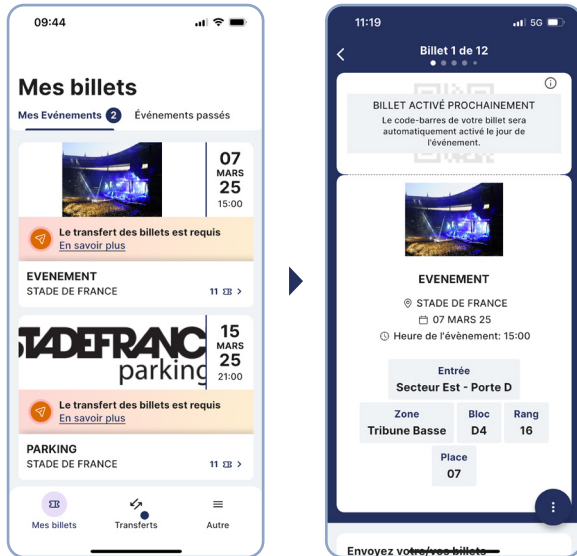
09:44

Mes billets

Mes Evénements 2 Événements passés

07 MARS 25 15:00

Le transfert des billets est requis
En savoir plus

EVENEMENT
STADE DE FRANCE
11 >

STADEFRANCE parking

15 MARS 25 21:00

Le transfert des billets est requis
En savoir plus

PARKING
STADE DE FRANCE
11 >

Mes billets Transferts Autre

11:19 5G

<
Billet 1 de 12

BILLET ACTIVÉ PROCHAINEMENT
Le code-barres de votre billet sera automatiquement activé le jour de l'événement.

EVENEMENT
STADE DE FRANCE
07 MARS 25
Heure de l'événement: 15:00

Entrée
Secteur Est - Porte D

| Zone | Bloc | Rang |
|---|---|---|
| Tribune Basse | D4 | 16 |

Place
07

Envoyez votre/vos billets